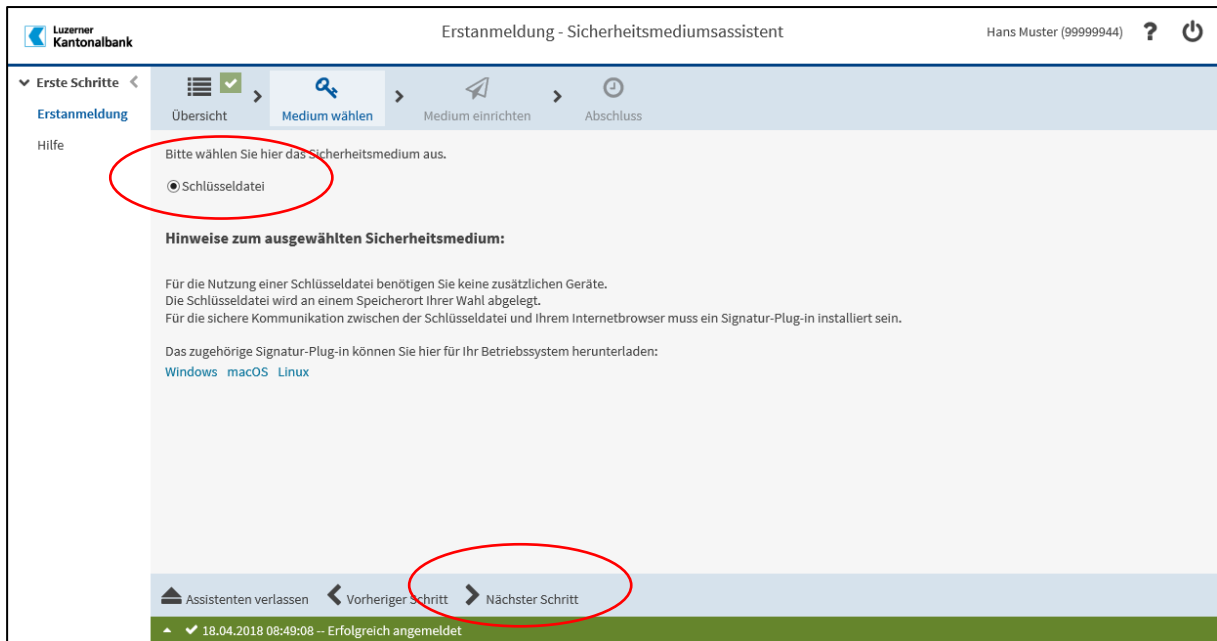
Luzerner Kantonalbank

Erstanmeldung - Sicherheitsmediumsassistent

Hans Muster (99999944)

Erste Schritte

Erstanmeldung

Hilfe

Übersicht

Medium wählen

Medium einrichten

Abschluss

Bitte wählen Sie hier das Sicherheitsmedium aus.

Schlüsseldatei

Hinweise zum ausgewählten Sicherheitsmedium:

Für die Nutzung einer Schlüsseldatei benötigen Sie keine zusätzlichen Geräte.
Die Schlüsseldatei wird an einem Speicherort Ihrer Wahl abgelegt.
Für die sichere Kommunikation zwischen der Schlüsseldatei und Ihrem Internetbrowser muss ein Signatur-Plug-in installiert sein.

Das zugehörige Signatur-Plug-in können Sie hier für Ihr Betriebssystem herunterladen:
Windows macOS Linux

Assistenten verlassen Vorheriger Schritt Nächster Schritt

18.04.2018 08:49:08 -- Erfolgreich angemeldet